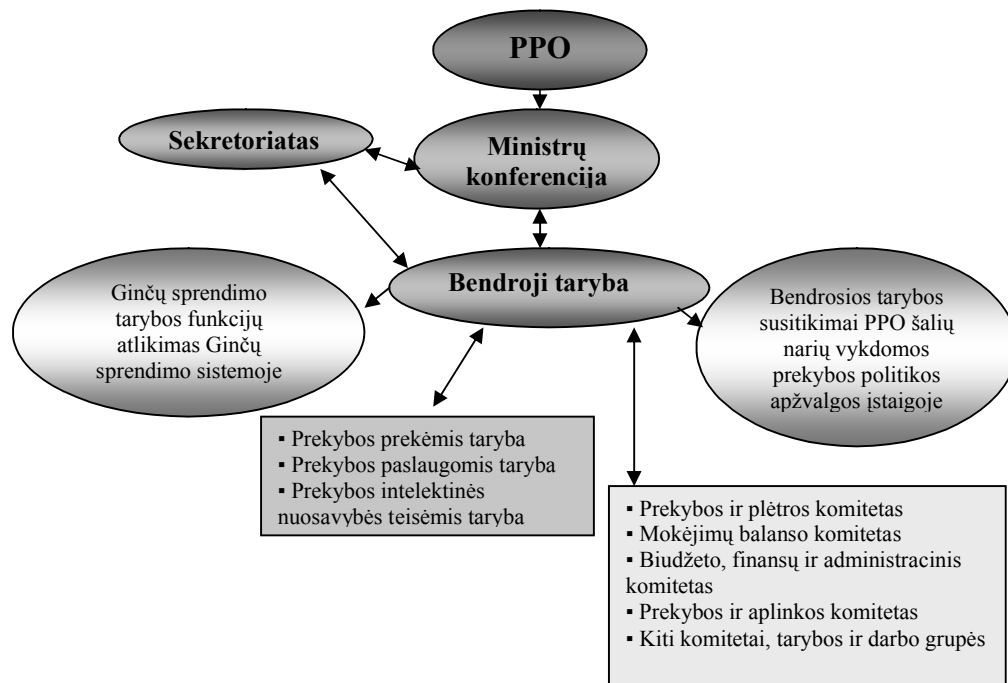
PPO

Sekretoriatas

Ministrų konferencija

Bendroji taryba

Ginčų sprendimo tarybos funkcijų atlikimas Ginčų sprendimo sistemoje

Bendrosios tarybos susitikimai PPO šalių narių vykdomos prekybos politikos apžvalgos įstaigoje

▪ Prekybos prekėmis taryba
▪ Prekybos paslaugomis taryba
▪ Prekybos intelektinės nuosavybės teisėmis taryba

▪ Prekybos ir plėtros komitetas
▪ Mokėjimų balanso komitetas
▪ Biudžeto, finansų ir administracinis komitetas
▪ Prekybos ir aplinkos komitetas
▪ Kiti komitetai, tarybos ir darbo grupės